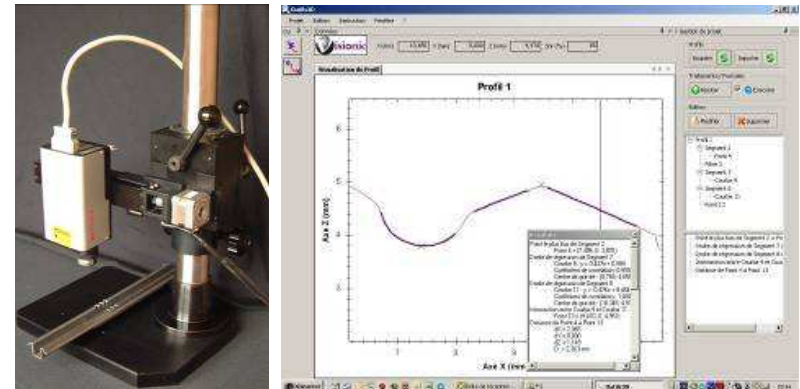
Profil Edition Instruction Fenêtre ?

Visionic

Visualisation du Profil

Profil 1

Axe Z (mm)

Axe X (mm)

6

5

4

3

7

8

9

Profil 1

Segment 1

Segment 2

Segment 3

Segment 4

Ajouter

Supprimer

Modifier

Supprimer

Exécuter